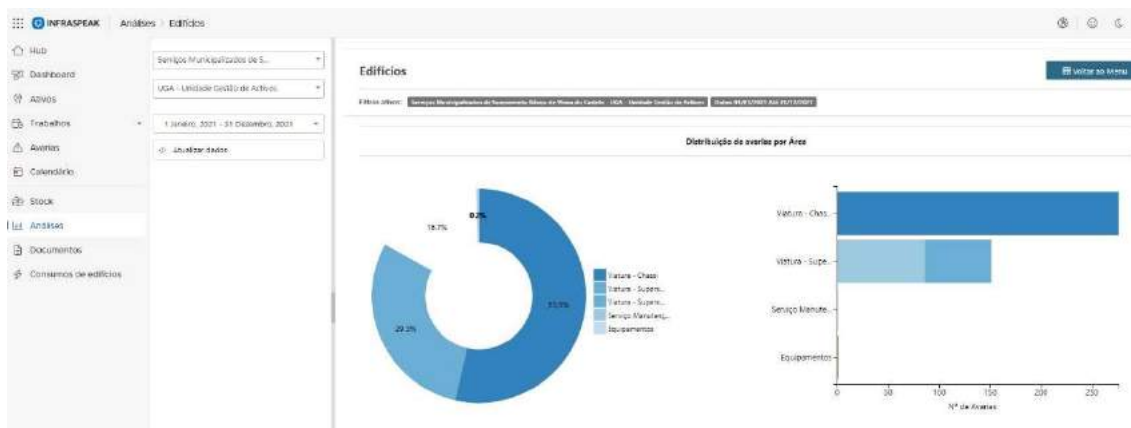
INFRASPEAK Análises > Edifícios

Hub
Dashboard
Ativos
Trabalhos
Avarias
Calendário
Stock
Análises
Documentos
Consumos de edifícios

Serviços Municipalizados de S...
UGA - Unidade Gestão de Activos
1 Janeiro, 2021 - 31 Dezembro, 2021
Atualizar dados

Edifícios

Voltar ao Menu

Filtros ativos: Serviços Municipalizados de Saneamento Básico de Viana do Castelo · UGA - Unidade Gestão de Activos · Datas 01/01/2021 Até 31/12/2021

Distribuição de avarias por Área

0.2%
16.7%
29.3%
53.5%

Viatura - Chass
Viatura - Supers...
Viatura - Supers...
Serviço Manutenç...
Equipamentos

Viatura - Chas...
Viatura - Supe...
Serviço Manute...
Equipamentos

0
50
100
150
200
250
Nº de Avarias